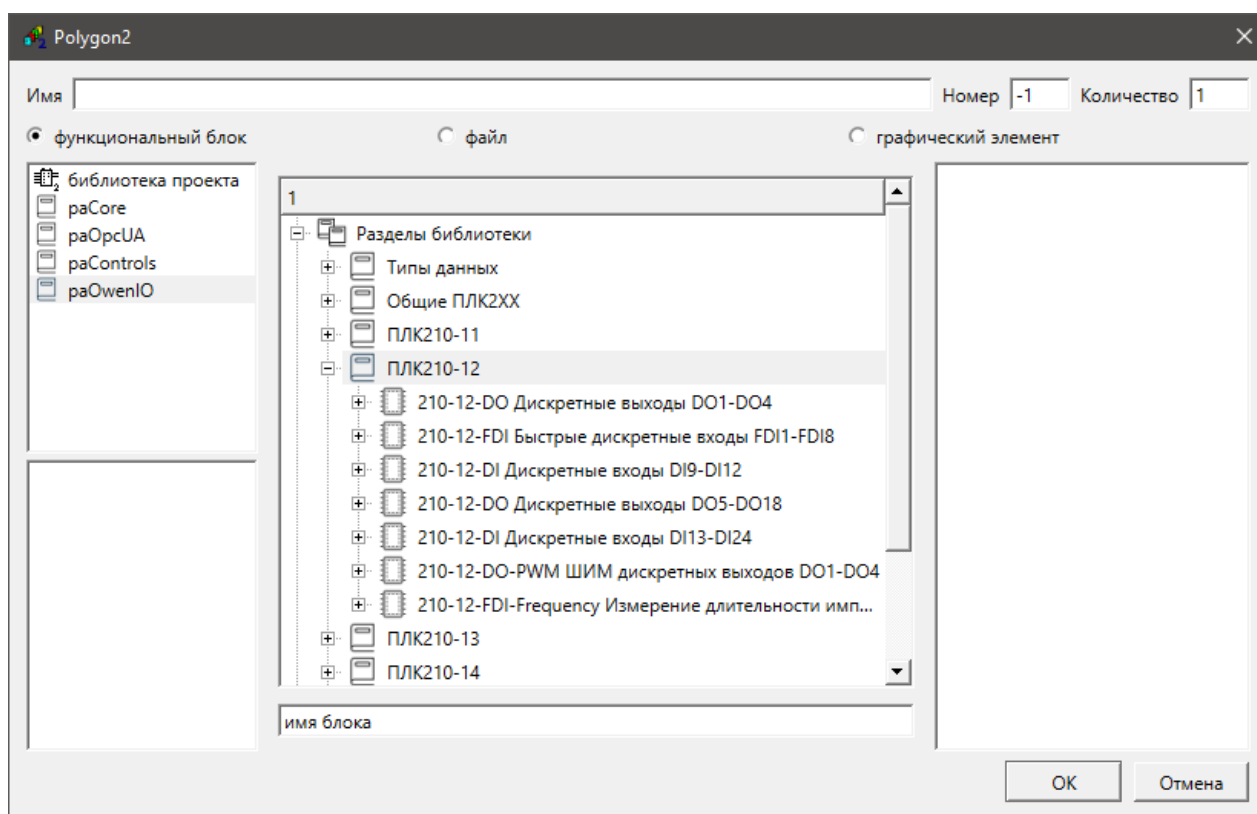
Polygon2

Имя
Номер -1
Количество 1

функциональный блок
файл
графический элемент

библиотека проекта
paCore
paOpcUA
paControls
paOwenIO

1

Разделы библиотеки
Типы данных
Общие ПЛК2XX
ПЛК210-11
ПЛК210-12
210-12-DO Дискретные выходы DO1-DO4
210-12-FDI Быстрые дискретные входы FDI1-FDI8
210-12-DI Дискретные входы DI9-DI12
210-12-DO Дискретные выходы DO5-DO18
210-12-DI Дискретные входы DI13-DI24
210-12-DO-PWM ШИМ дискретных выходов DO1-DO4
210-12-FDI-Frequency Измерение длительности имп...
ПЛК210-13
ПЛК210-14

имя блока

OK
Отмена